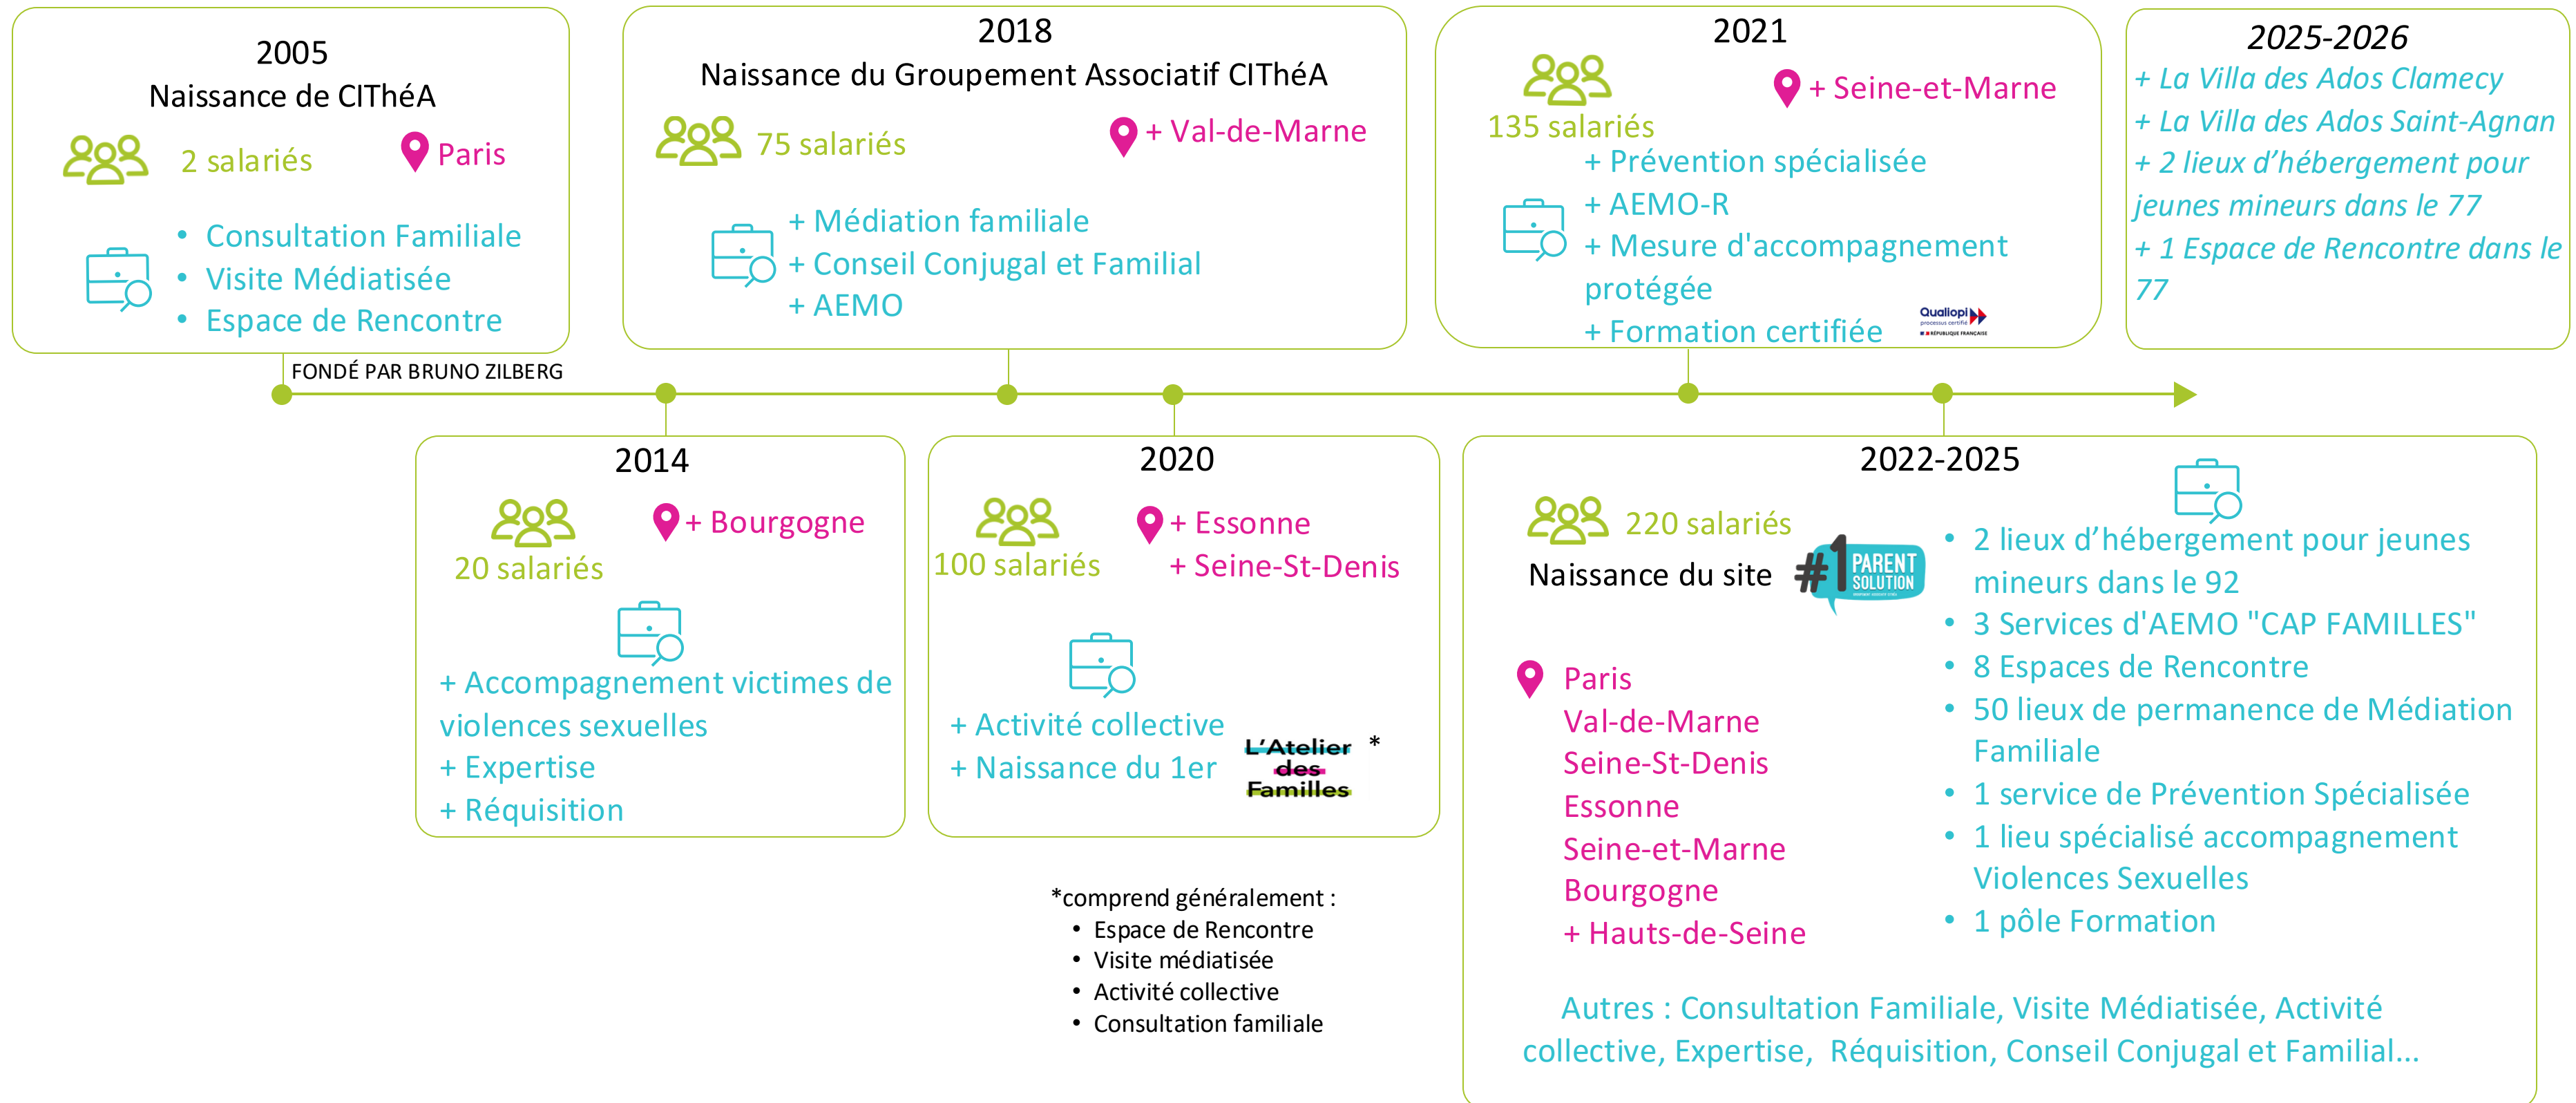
2005
Naissance de CIThéA

2 salariés

Paris

• Consultation Familiale
• Visite Médiatisée
• Espace de Rencontre

FONDÉ PAR BRUNO ZILBERG

2018
Naissance du Groupement Associatif CIThéA

75 salariés

+ Val-de-Marne

+ Médiation familiale
+ Conseil Conjugal et Familial
+ AEMO

2021

135 salariés

+ Seine-et-Marne

+ Prévention spécialisée
+ AEMO-R
+ Mesure d'accompagnement protégée
+ Formation certifiée

Qualiopi processus certifié RÉPUBLIQUE FRANÇAISE

2025-2026
+ La Villa des Ados Clamecy
+ La Villa des Ados Saint-Agnan
+ 2 lieux d'hébergement pour jeunes mineurs dans le 77
+ 1 Espace de Rencontre dans le 77

2014

20 salariés

+ Bourgogne

+ Accompagnement victimes de violences sexuelles
+ Expertise
+ Réquisition

2020

100 salariés

+ Essonne
+ Seine-St-Denis

+ Activité collective
+ Naissance du 1er L'Atelier des Familles *

*comprend généralement :
• Espace de Rencontre
• Visite médiatisée
• Activité collective
• Consultation familiale

2022-2025

220 salariés

Naissance du site #1 PARENT SOLUTION

Paris
Val-de-Marne
Seine-St-Denis
Essonne
Seine-et-Marne
Bourgogne
+ Hauts-de-Seine

• 2 lieux d'hébergement pour jeunes mineurs dans le 92
• 3 Services d'AEMO "CAP FAMILLES"
• 8 Espaces de Rencontre
• 50 lieux de permanence de Médiation Familiale
• 1 service de Prévention Spécialisée
• 1 lieu spécialisé accompagnement Violences Sexuelles
• 1 pôle Formation

Autres : Consultation Familiale, Visite Médiatisée, Activité collective, Expertise, Réquisition, Conseil Conjugal et Familial...